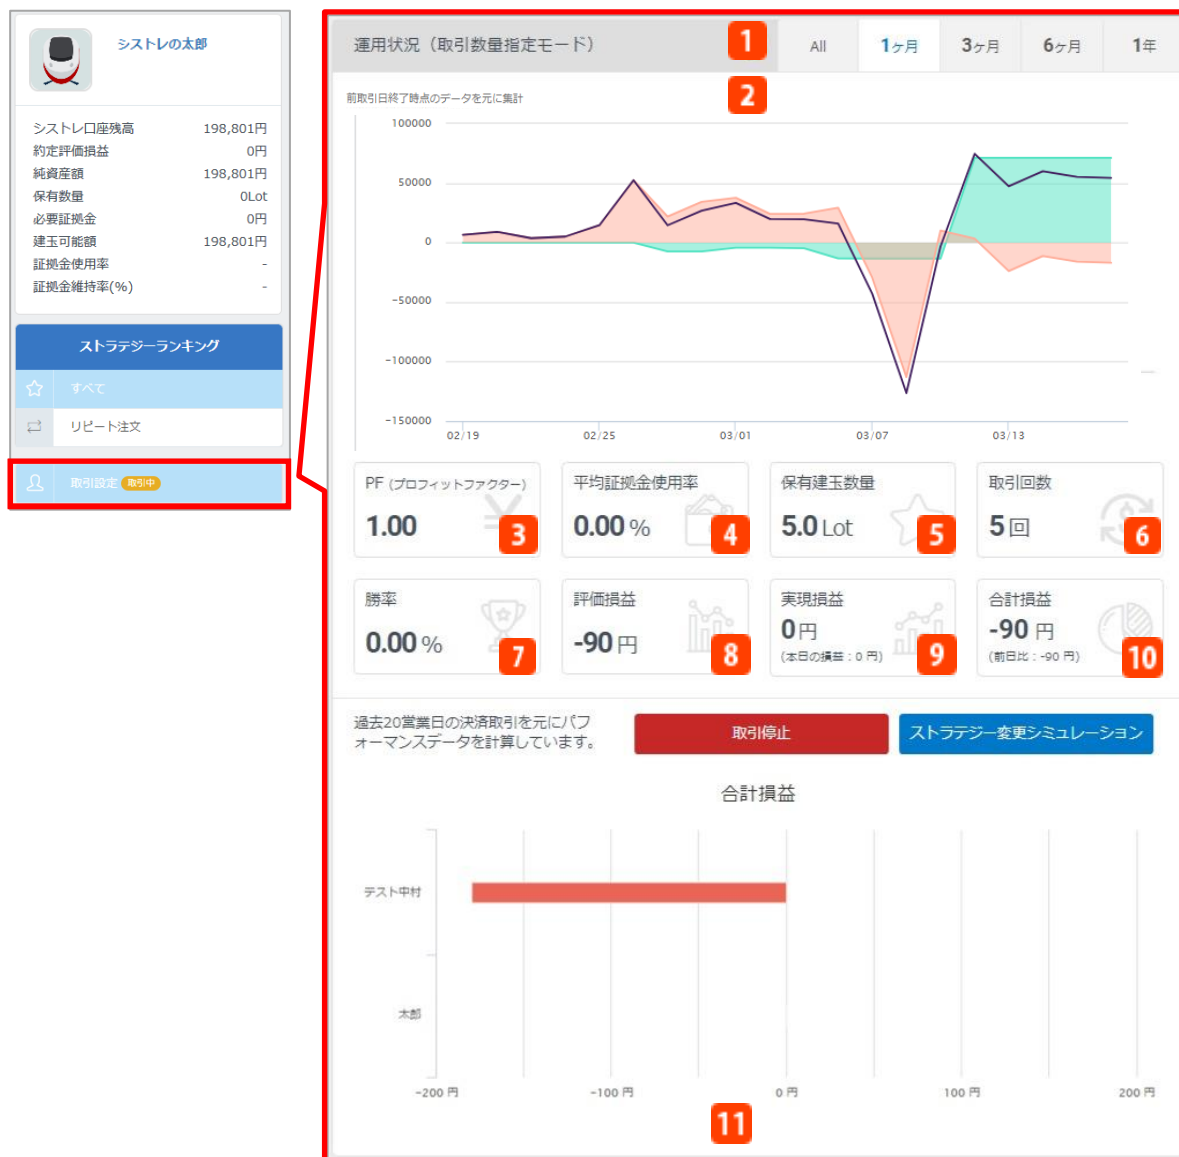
シストレの太郎

| シストレ口座残高 | 198,801円 |
|---|---|
| 約定評価損益 | 0円 |
| 純資産額 | 198,801円 |
| 保有数量 | 0Lot |
| 必要証拠金 | 0円 |
| 建玉可能額 | 198,801円 |
| 証拠金使用率 | - |
| 証拠金維持率(%) | - |

ストラテジーランキング

すべて

リピート注文

取引設定 取引中

運用状況（取引数量指定モード） 1 All 1ヶ月 3ヶ月 6ヶ月 1年

2

前取引日終了時点のデータを元に集計

100000
50000
0
−50000
−100000
−150000
02/19 02/25 03/01 03/07 03/13

PF（プロフィットファクター）
1.00 3

平均証拠金使用率
0.00 % 4

保有建玉数量
5.0 Lot 5

取引回数
5 回 6

勝率
0.00 % 7

評価損益
-90 円 8

実現損益
0 円
（本日の損益：0 円） 9

合計損益
-90 円
（前日比：-90 円） 10

過去20営業日の決済取引を元にパフォーマンスデータを計算しています。

取引停止

ストラテジー変更シミュレーション

合計損益

テスト中村

太郎

-200 円 -100 円 0 円 100 円 200 円

11